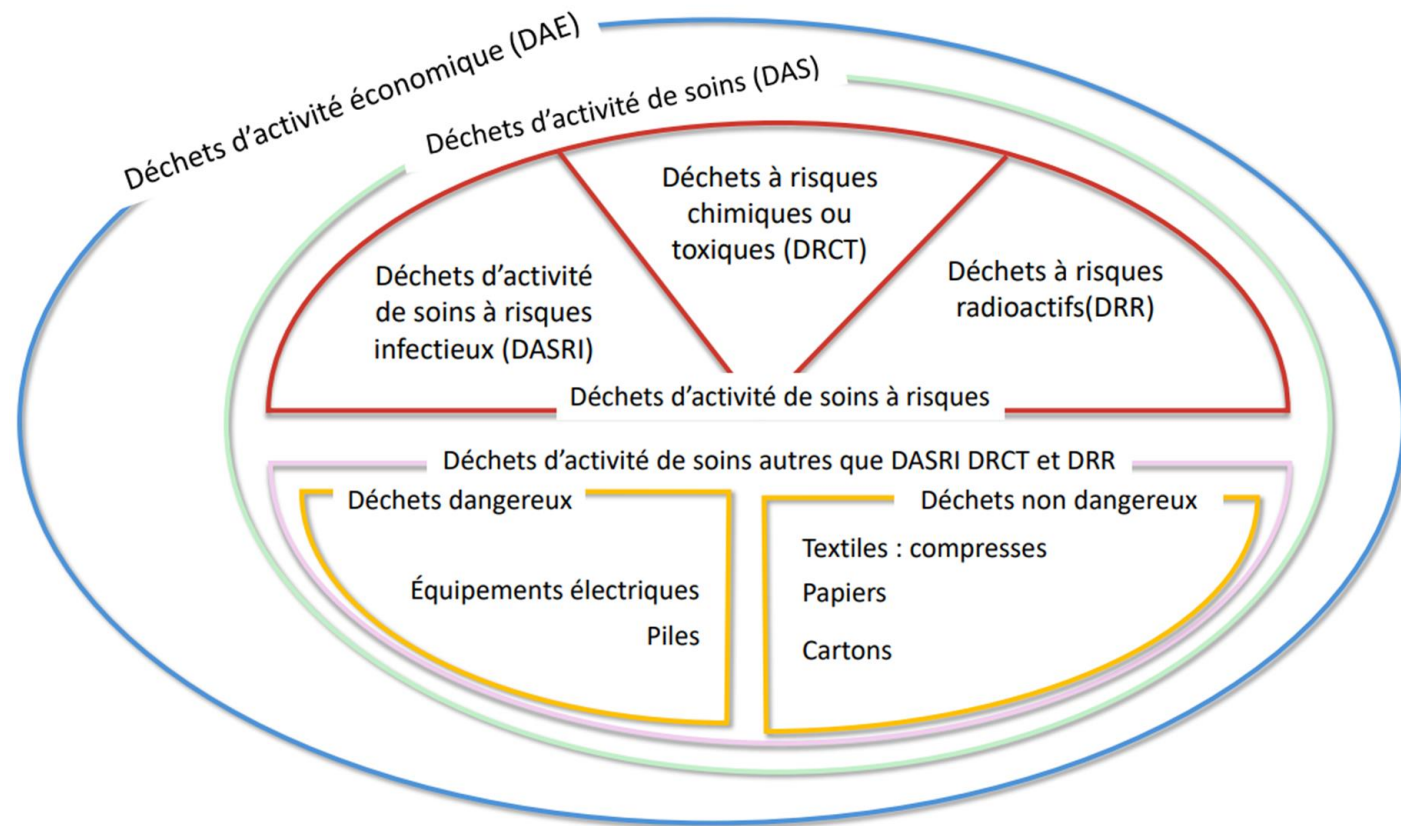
Déchets d'activité économique (DAE)

Déchets d'activité de soins (DAS)

Déchets d'activité de soins à risques infectieux (DASRI)

Déchets à risques chimiques ou toxiques (DRCT)

Déchets à risques radioactifs(DRR)

Déchets d'activité de soins à risques

Déchets d'activité de soins autres que DASRI DRCT et DRR

Déchets dangereux

Équipements électriques

Piles

Déchets non dangereux

Textiles : compresses

Papiers

Cartons